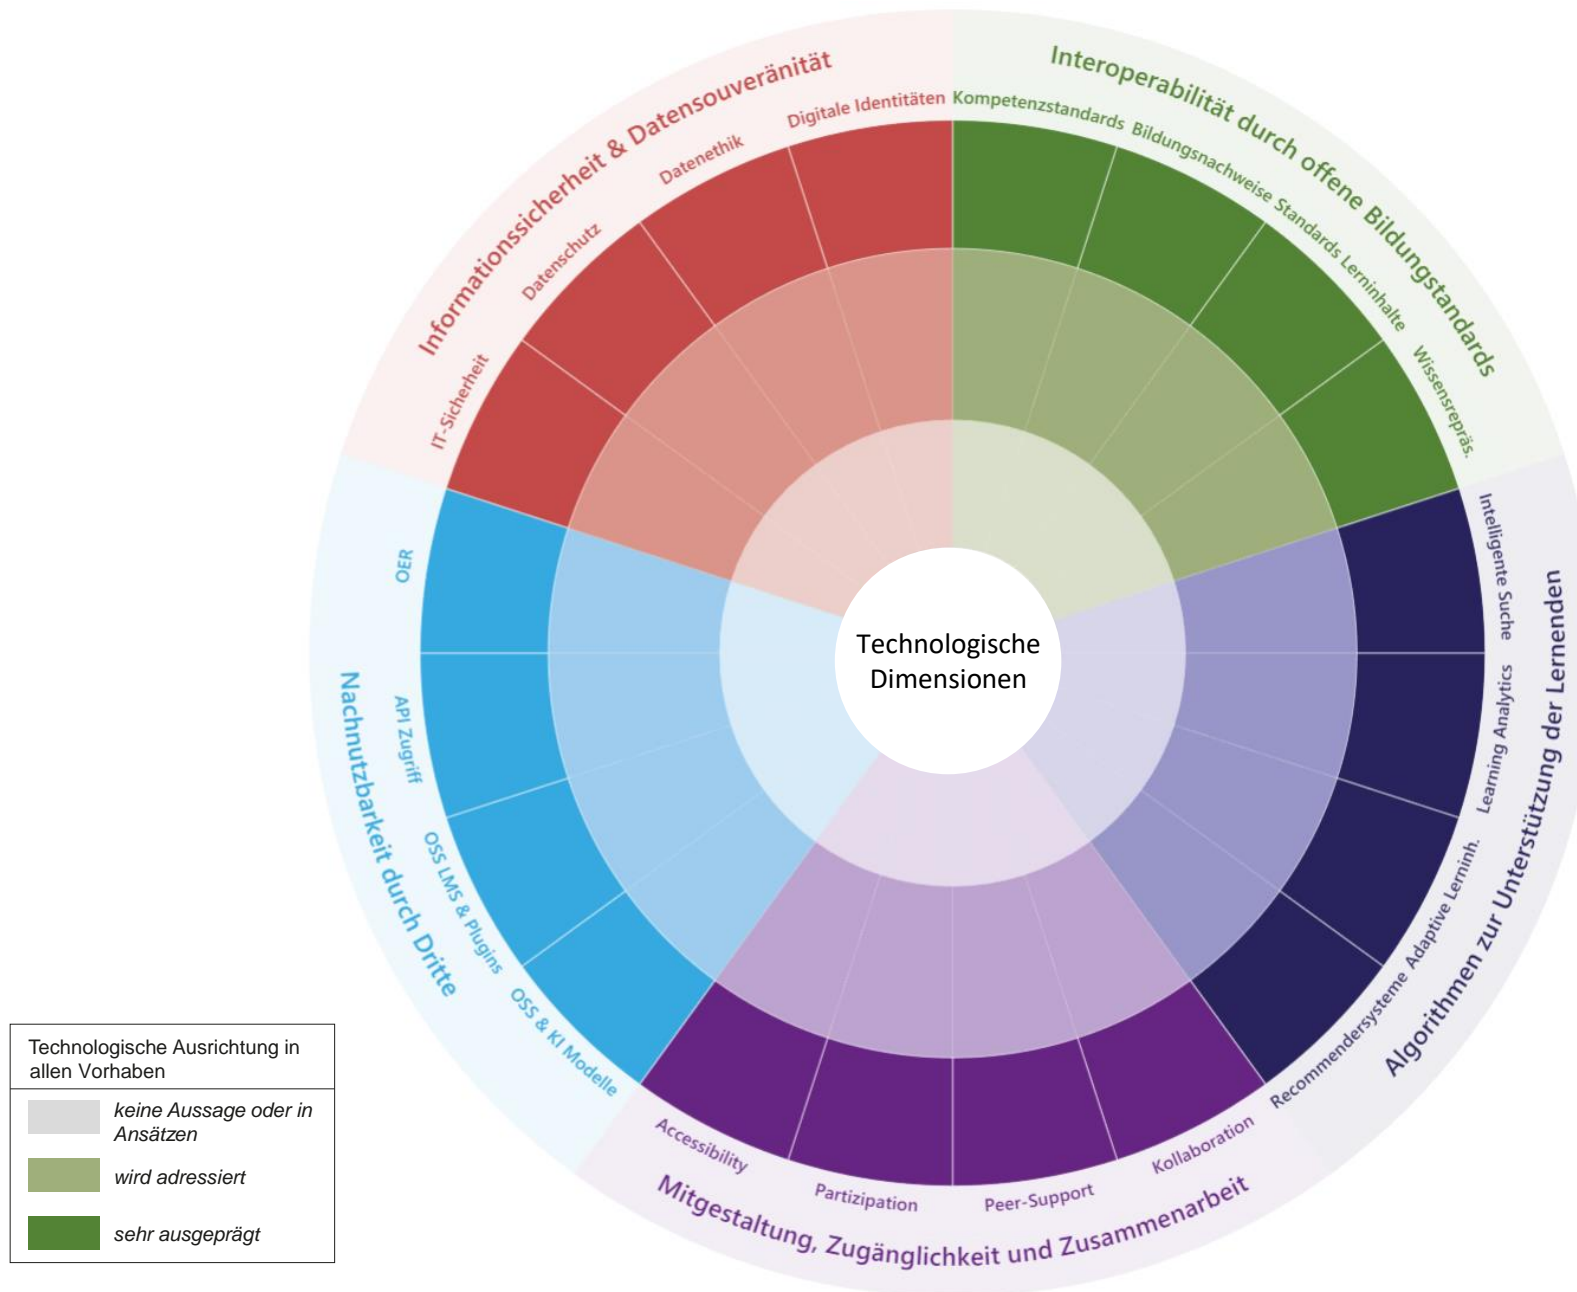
Informationssicherheit & Datensouveränität

IT-Sicherheit

Datenschutz

Datenethik

Digitale Identitäten

Interoperabilität durch offene Bildungsstandards

Kompetenzstandards

Bildungsnachweise

Standards Lerninhalte

Wissensrepräs.

Algorithmen zur Unterstützung der Lernenden

Intelligente Suche

Learning Analytics

Adaptive Lerninh.

Recommendersysteme

Mitgestaltung, Zugänglichkeit und Zusammenarbeit

Accessibility

Partizipation

Peer-Support

Kollaboration

Nachnutzbarkeit durch Dritte

OER

API Zugriff

OSS LMS & Plugins

OSS & KI Modelle

Technologische Dimensionen

| Technologische Ausrichtung in allen Vorhaben |
|---|
| keine Aussage oder in Ansätzen |
| wird adressiert |
| sehr ausgeprägt |